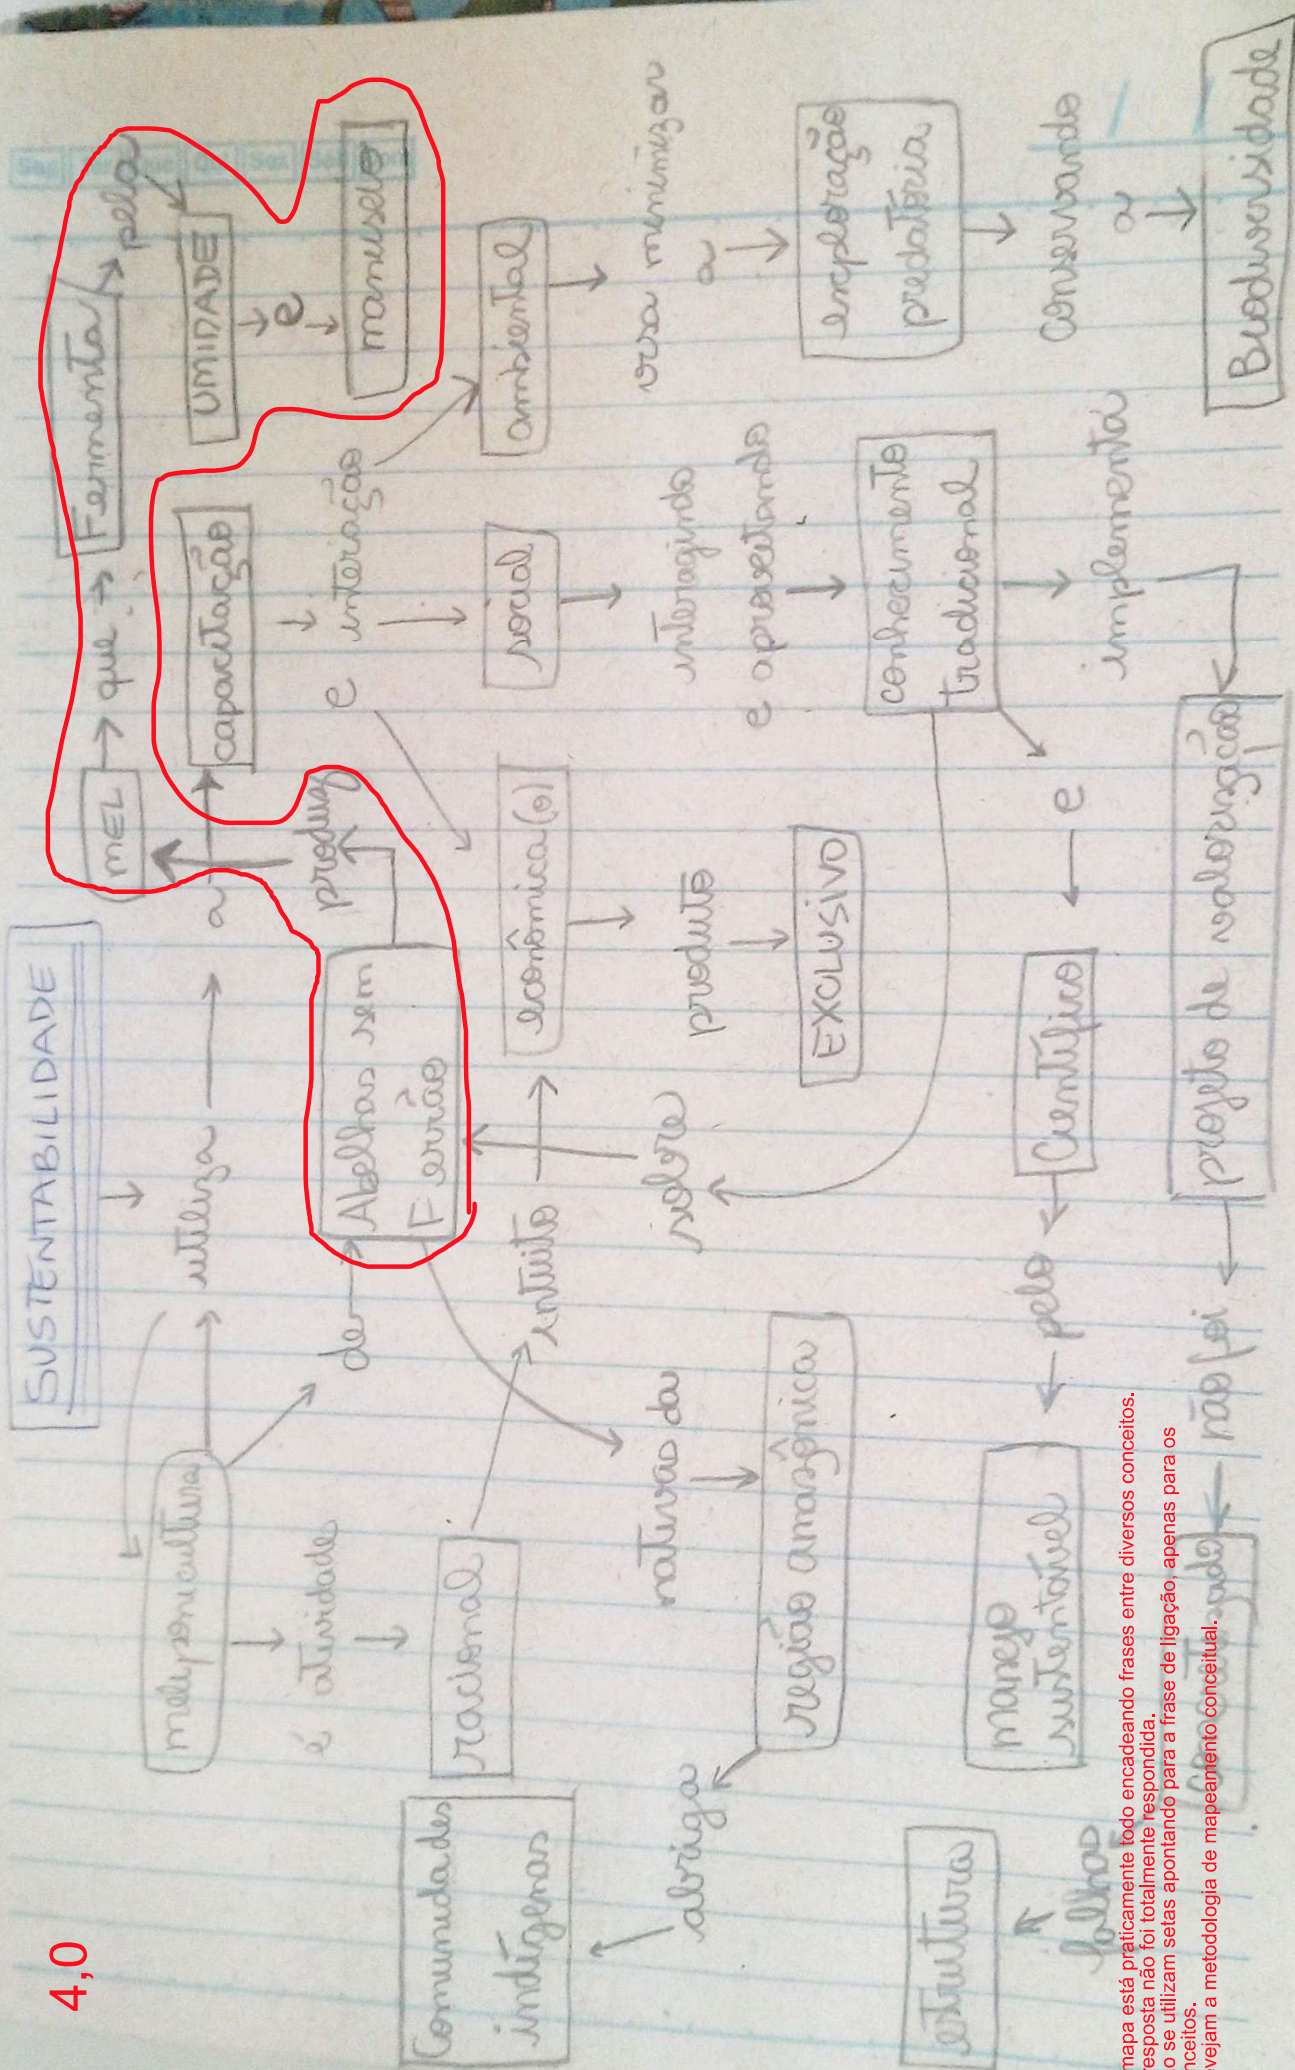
4,0

SUSTENTABILIDADE

meliponicultura
utiliza
é atividade
racional
de
Abelhas sem Ferrão
intuito
nativas da
região Amazônica
abriga
Comunidades indígenas
falhas
estrutura
manejo sustentável
pelo
Científico
e
não foi
projeto de valorização
conhecimento tradicional
implementação
Biodiversidade
conservando
exploração predatória
minimizar
ambiental
social
econômica(o)
interagindo
e aproveitando
produto
EXCLUSIVO
valores
produz
capacitação
e
interações
a
MEL
que
Fermenta
pela
UMIDADE
e
manuseio

mapa está praticamente todo encadeando frases entre diversos conceitos.
esposta não foi totalmente respondida.
o se utilizam setas apontando para a frase de ligação, apenas para os
nceitos.
vejam a metodologia de mapeamento conceitual.